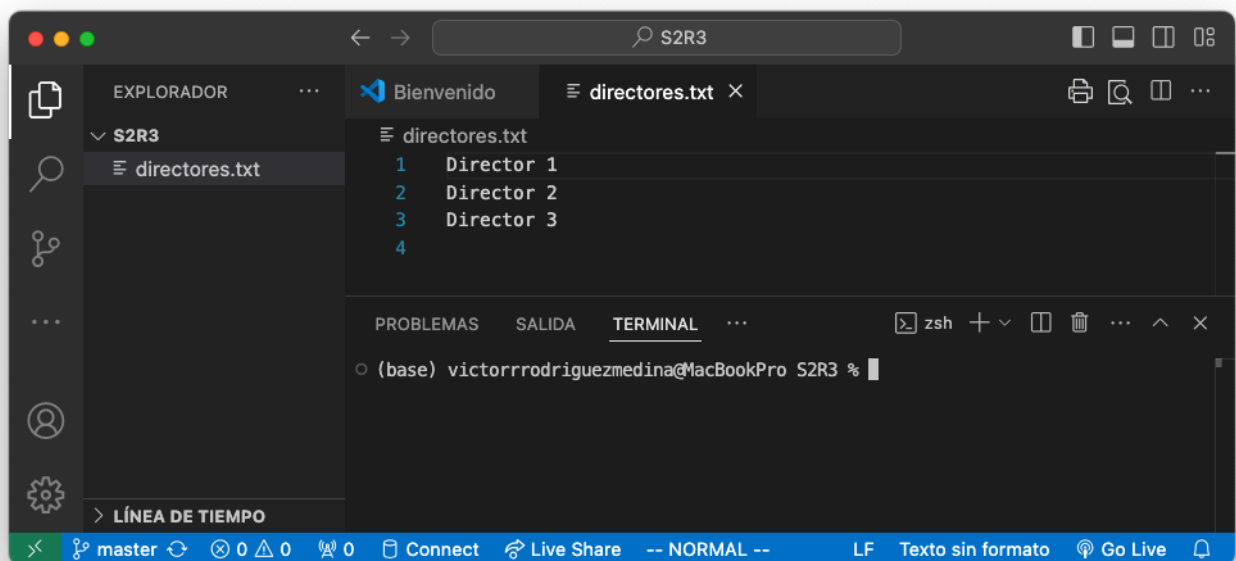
S2R3

EXPLORADOR ···

S2R3

directores.txt

Bienvenido

directores.txt ×

directores.txt

1 Director 1
2 Director 2
3 Director 3
4

PROBLEMAS SALIDA TERMINAL ···

zsh +

(base) victorrrodriguezmedina@MacBookPro S2R3 %

LÍNEA DE TIEMPO

master ⊗ 0 ⚠ 0 0 Connect Live Share -- NORMAL -- LF Texto sin formato Go Live